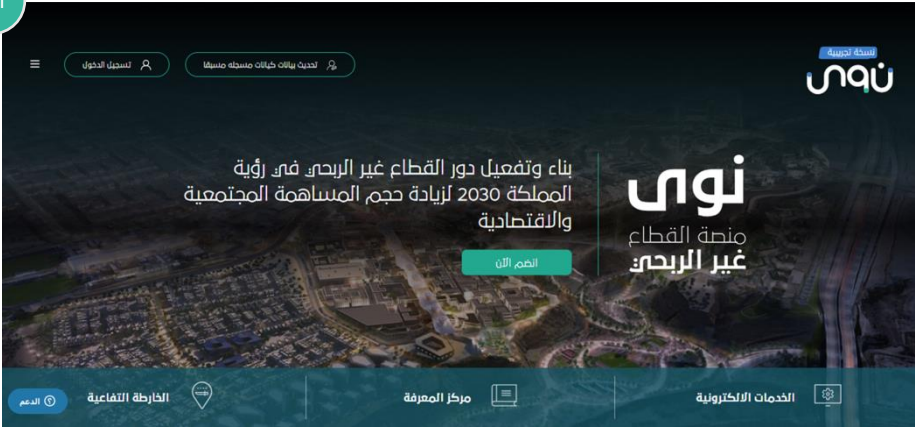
نسخة تجريبية
نوى

تحديث بيانات كيانات مسجله مسبقا
تسجيل الدخول

نوى
منصة القطاع
غير الربحي

بناء وتفعيل دور القطاع غير الربحي في رؤية المملكة 2030 لزيادة حجم المساهمة المجتمعية والاقتصادية

انضم الآن

الخدمات الالكترونية
مركز المعرفة
الخارطة التفاعية
الدعم